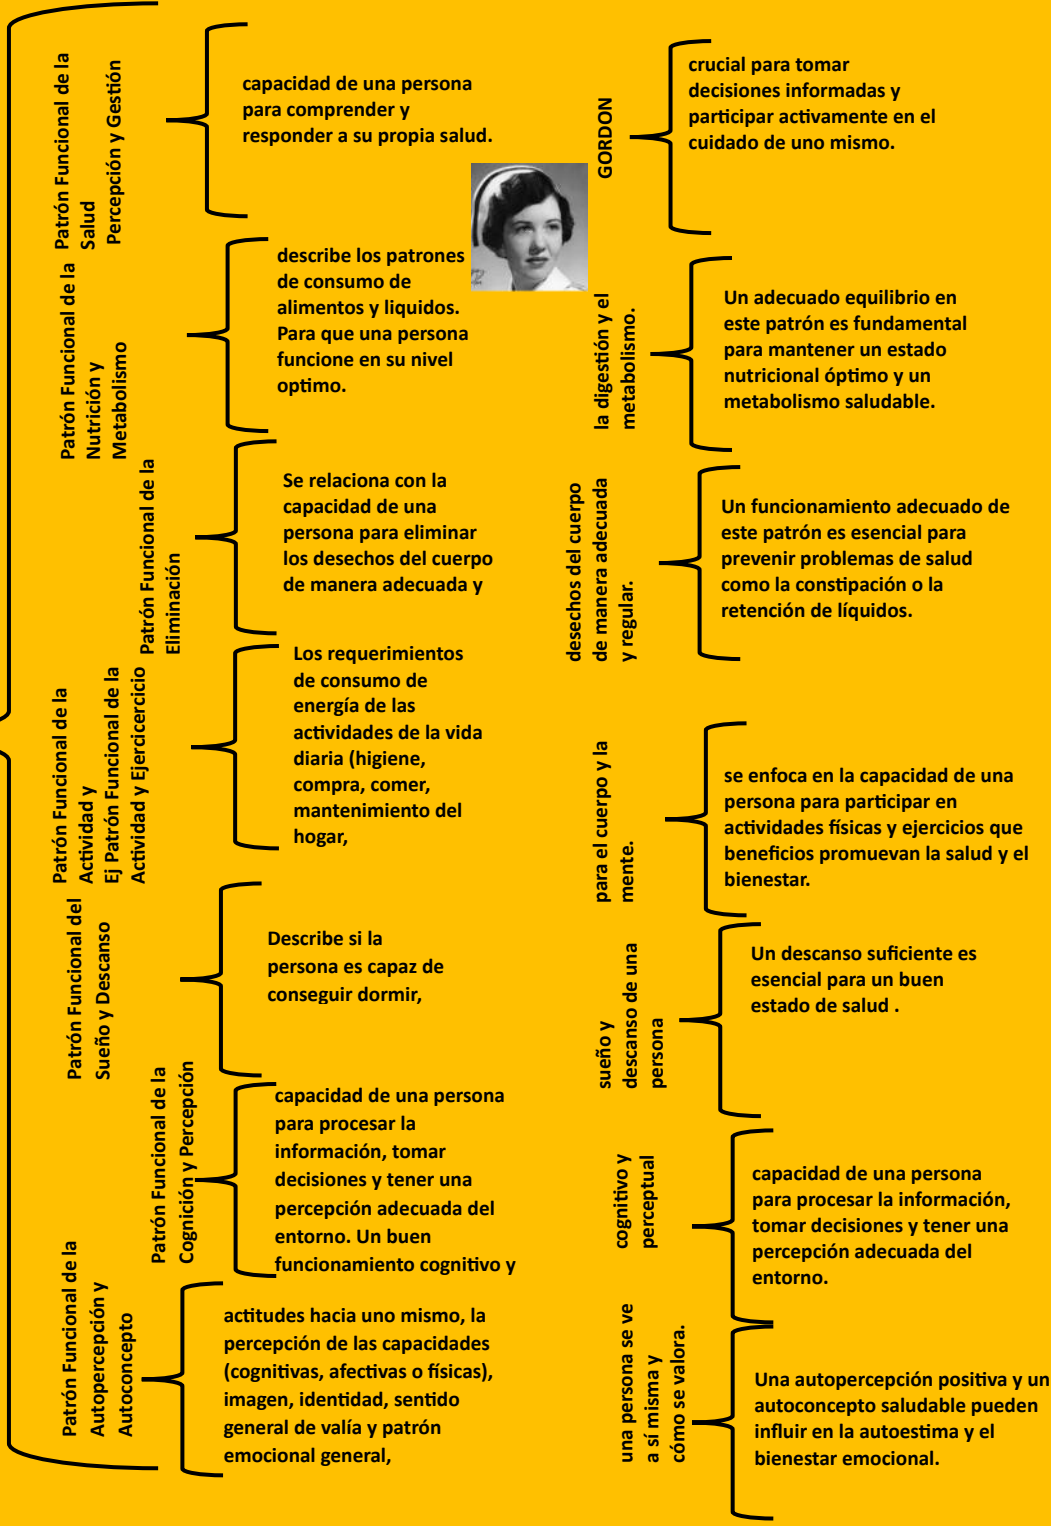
Patrón Funcional de la Salud Percepción y Gestión

capacidad de una persona para comprender y responder a su propia salud.

GORDON

crucial para tomar decisiones informadas y participar activamente en el cuidado de uno mismo.

Patrón Funcional de la Nutrición y Metabolismo

describe los patrones de consumo de alimentos y liquidos. Para que una persona funcione en su nivel optimo.

la digestión y el metabolismo.

Un adecuado equilibrio en este patrón es fundamental para mantener un estado nutricional óptimo y un metabolismo saludable.

Patrón Funcional de la Eliminación

Se relaciona con la capacidad de una persona para eliminar los desechos del cuerpo de manera adecuada y

desechos del cuerpo de manera adecuada y regular.

Un funcionamiento adecuado de este patrón es esencial para prevenir problemas de salud como la constipación o la retención de líquidos.

Patrón Funcional de la Actividad y Ej Patrón Funcional de la Actividad y Ejercicio

Los requerimientos de consumo de energía de las actividades de la vida diaria (higiene, compra, comer, mantenimiento del hogar,

para el cuerpo y la mente.

se enfoca en la capacidad de una persona para participar en actividades físicas y ejercicios que beneficios promuevan la salud y el bienestar.

Patrón Funcional del Sueño y Descanso

Describe si la persona es capaz de conseguir dormir,

sueño y descanso de una persona

Un descanso suficiente es esencial para un buen estado de salud .

Patrón Funcional de la Cognición y Percepción

capacidad de una persona para procesar la información, tomar decisiones y tener una percepción adecuada del entorno. Un buen funcionamiento cognitivo y

cognitivo y perceptual

capacidad de una persona para procesar la información, tomar decisiones y tener una percepción adecuada del entorno.

Patrón Funcional de la Autopercepción y Autoconcepto

actitudes hacia uno mismo, la percepción de las capacidades (cognitivas, afectivas o físicas), imagen, identidad, sentido general de valía y patrón emocional general,

una persona se ve a sí misma y cómo se valora.

Una autopercepción positiva y un autoconcepto saludable pueden influir en la autoestima y el bienestar emocional.